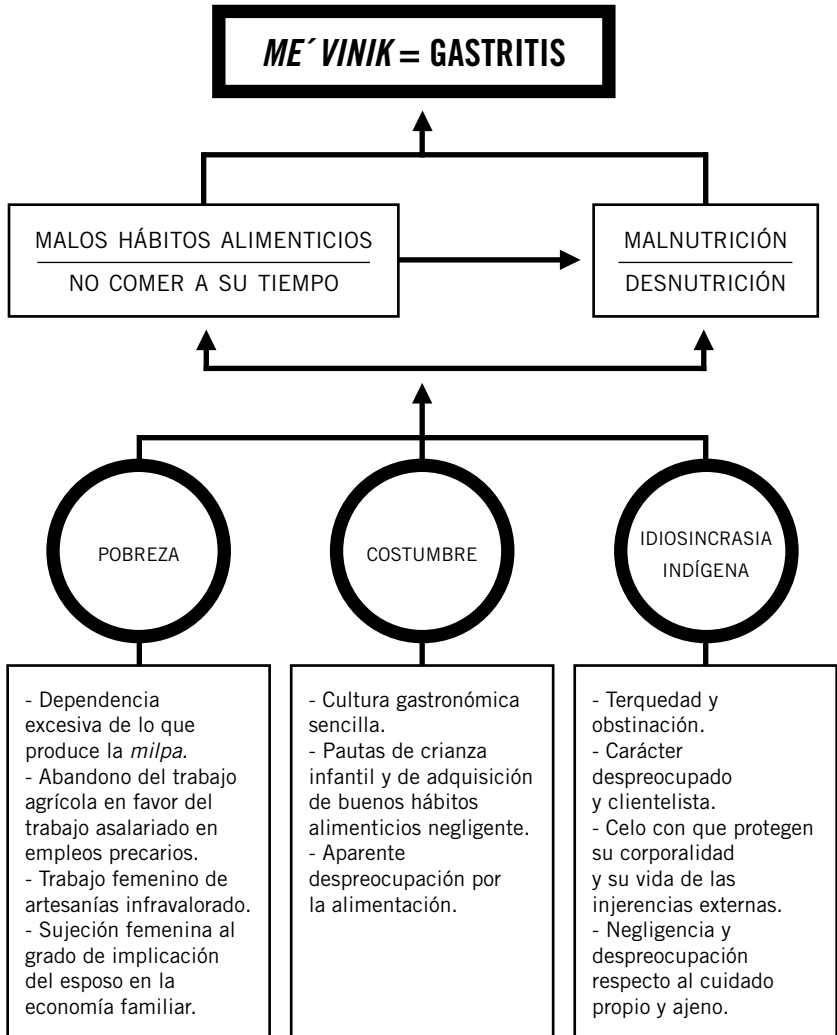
ME´ VINIK = GASTRITIS

MALOS HÁBITOS ALIMENTICIOS
NO COMER A SU TIEMPO

MALNUTRICIÓN
DESNUTRICIÓN

POBREZA

COSTUMBRE

IDIOSINCRASIA INDÍGENA

- Dependencia excesiva de lo que produce la milpa.
- Abandono del trabajo agrícola en favor del trabajo asalariado en empleos precarios.
- Trabajo femenino de artesanías infravalorado.
- Sujeción femenina al grado de implicación del esposo en la economía familiar.

- Cultura gastronómica sencilla.
- Pautas de crianza infantil y de adquisición de buenos hábitos alimenticios negligente.
- Aparente despreocupación por la alimentación.

- Terquedad y obstinación.
- Carácter despreocupado y clientelista.
- Celo con que protegen su corporalidad y su vida de las injerencias externas.
- Negligencia y despreocupación respecto al cuidado propio y ajeno.